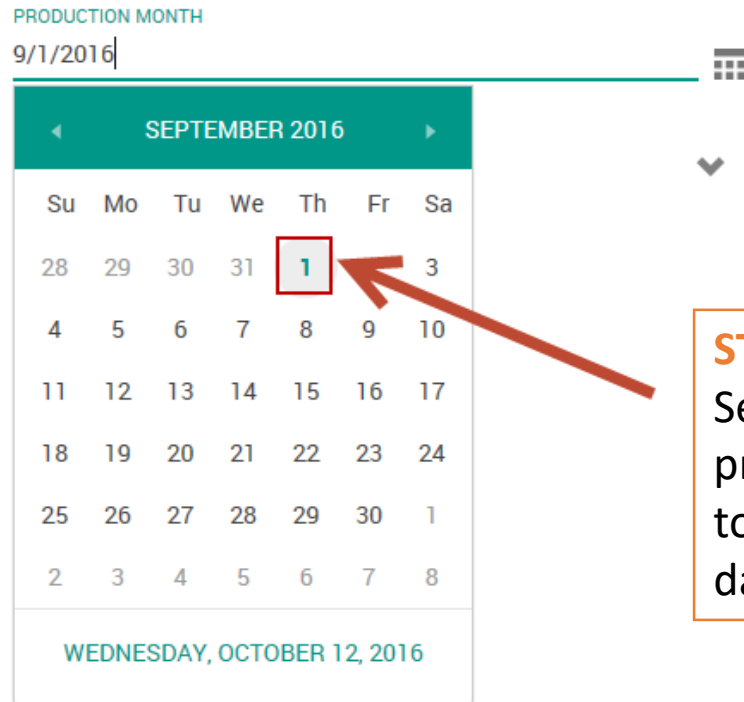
PRODUCTION MONTH

9/1/2016

SEPTEMBER 2016

| Su | Mo | Tu | We | Th | Fr | Sa |
|---|---|---|---|---|---|---|
| 28 | 29 | 30 | 31 | 1 | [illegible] | 3 |
| 4 | 5 | 6 | 7 | 8 | 9 | 10 |
| 11 | 12 | 13 | 14 | 15 | 16 | 17 |
| 18 | 19 | 20 | 21 | 22 | 23 | 24 |
| 25 | 26 | 27 | 28 | 29 | 30 | 1 |
| 2 | 3 | 4 | 5 | 6 | 7 | 8 |

WEDNESDAY, OCTOBER 12, 2016

ST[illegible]
Se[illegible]
pr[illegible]
to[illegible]
da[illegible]